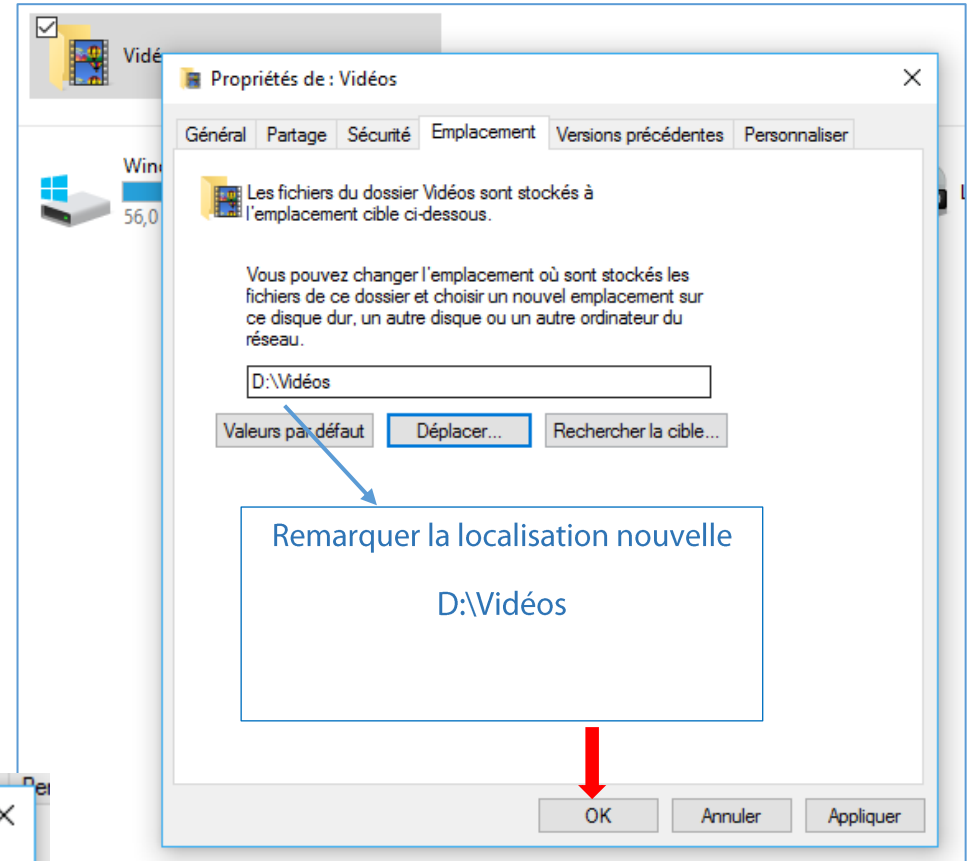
Vidé

Propriétés de : Vidéos

×

Général Partage Sécurité Emplacement Versions précédentes Personnaliser

Wind
56,0

Les fichiers du dossier Vidéos sont stockés à l'emplacement cible ci-dessous.

Vous pouvez changer l'emplacement où sont stockés les fichiers de ce dossier et choisir un nouvel emplacement sur ce disque dur, un autre disque ou un autre ordinateur du réseau.

D:\Vidéos

Valeurs par défaut Déplacer... Rechercher la cible...

Remarquer la localisation nouvelle

D:\Vidéos

Per

×

OK Annuler Appliquer